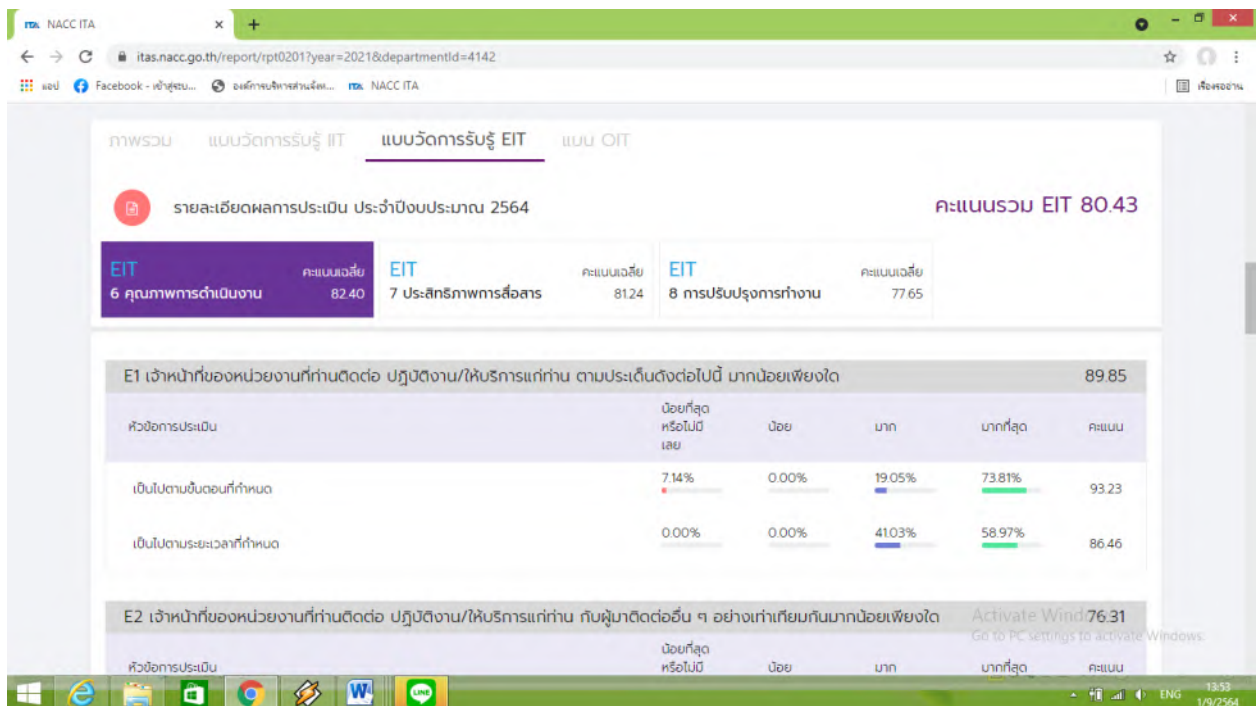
NACC ITA
itas.nacc.go.th/report/rpt0201?year=2021&departmentId=4142
แอป Facebook - เข้าสู่ระบบ... องค์การบริหารส่วนจังห... NACC ITA
เรื่องรออ่าน

ภาพรวม แบบวัดการรับรู้ IIT แบบวัดการรับรู้ EIT แบบ OIT

รายละเอียดผลการประเมิน ประจำปีงบประมาณ 2564
คะแนนรวม EIT 80.43

EIT คะแนนเฉลี่ย
6 คุณภาพการดำเนินงาน 82.40

EIT คะแนนเฉลี่ย
7 ประสิทธิภาพการสื่อสาร 81.24

EIT คะแนนเฉลี่ย
8 การปรับปรุงการทำงาน 77.65

E1 เจ้าหน้าที่ของหน่วยงานที่ท่านติดต่อ ปฏิบัติงาน/ให้บริการแก่ท่าน ตามประเด็นดังต่อไปนี้ มากน้อยเพียงใด 89.85

| หัวข้อการประเมิน | น้อยที่สุดหรือไม่มีเลย | น้อย | มาก | มากที่สุด | คะแนน |
|---|---|---|---|---|---|
| เป็นไปตามขั้นตอนที่กำหนด | 7.14% | 0.00% | 19.05% | 73.81% | 93.23 |
| เป็นไปตามระยะเวลาที่กำหนด | 0.00% | 0.00% | 41.03% | 58.97% | 86.46 |

E2 เจ้าหน้าที่ของหน่วยงานที่ท่านติดต่อ ปฏิบัติงาน/ให้บริการแก่ท่าน กับผู้มาติดต่ออื่น ๆ อย่างเท่าเทียมกันมากน้อยเพียงใด 76.31

Activate Windows
Go to PC settings to activate Windows.

| หัวข้อการประเมิน | น้อยที่สุดหรือไม่มี | น้อย | มาก | มากที่สุด | คะแนน |
|---|---|---|---|---|---|

ENG 13:53 1/9/2564